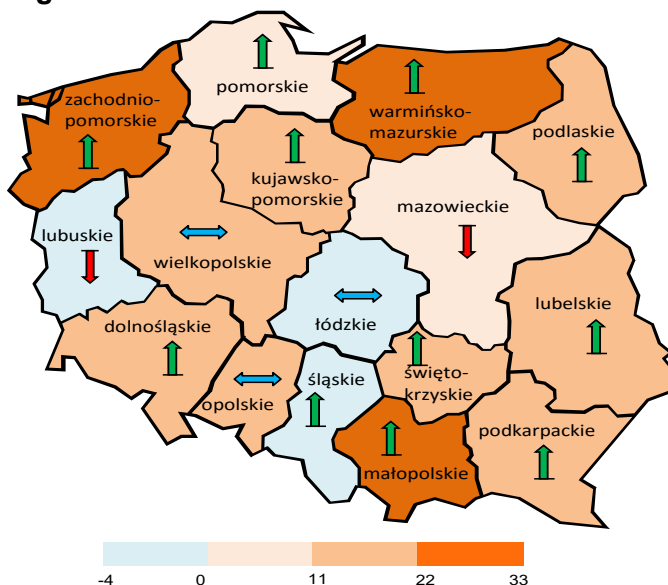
pomorskie

zachodniopomorskie

warmińsko-mazurskie

podlaskie

kujawsko-pomorskie

mazowieckie

lubuskie

wielkopolskie

łódzkie

lubelskie

dolnośląskie

świętokrzyskie

opolskie

śląskie

podkarpackie

małopolskie

-4 0 11 22 33